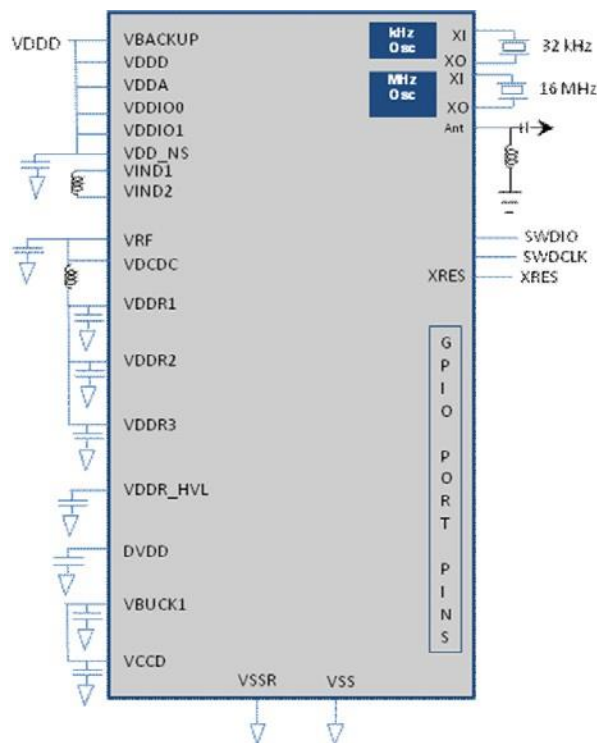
VDDD

VBACKUP
VDDD
VDDA
VDDIO0
VDDIO1
VDD_NS
VIND1
VIND2

VRF
VDCDC

VDDR1

VDDR2

VDDR3

VDDR_HVL

DVDD

VBUCK1

VCCD

VSSR

VSS

kHz Osc

MHz Osc

XI
XO
XI
XO
Ant

32 kHz

16 MHz

SWDIO
SWDCLK
XRES
XRES

G P I O P O R T P I N S